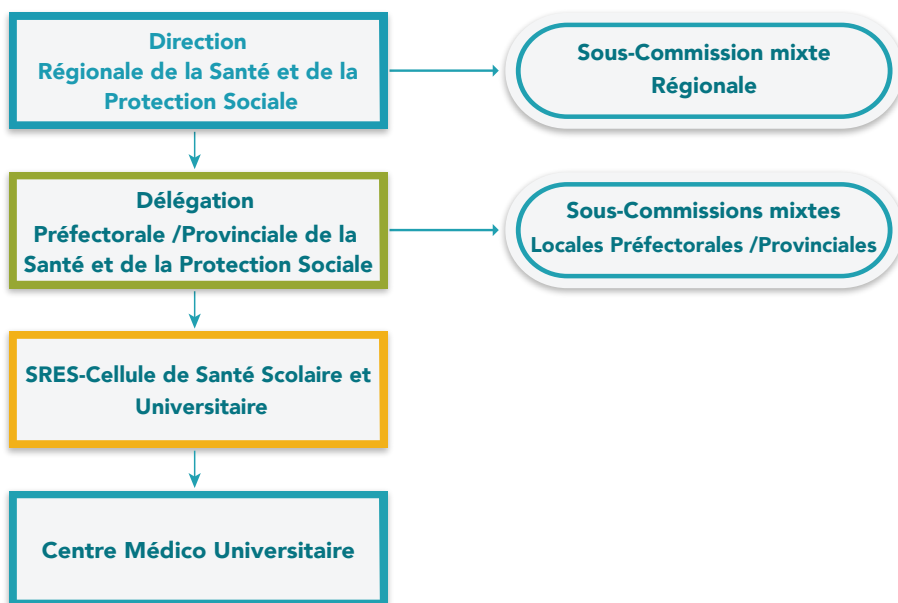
Direction
Régionale de la Santé et de la Protection Sociale

Sous-Commission mixte Régionale

Délégation
Préfectorale /Provinciale de la Santé et de la Protection Sociale

Sous-Commissions mixtes
Locales Préfectorales /Provinciales

SRES-Cellule de Santé Scolaire et Universitaire

Centre Médico Universitaire